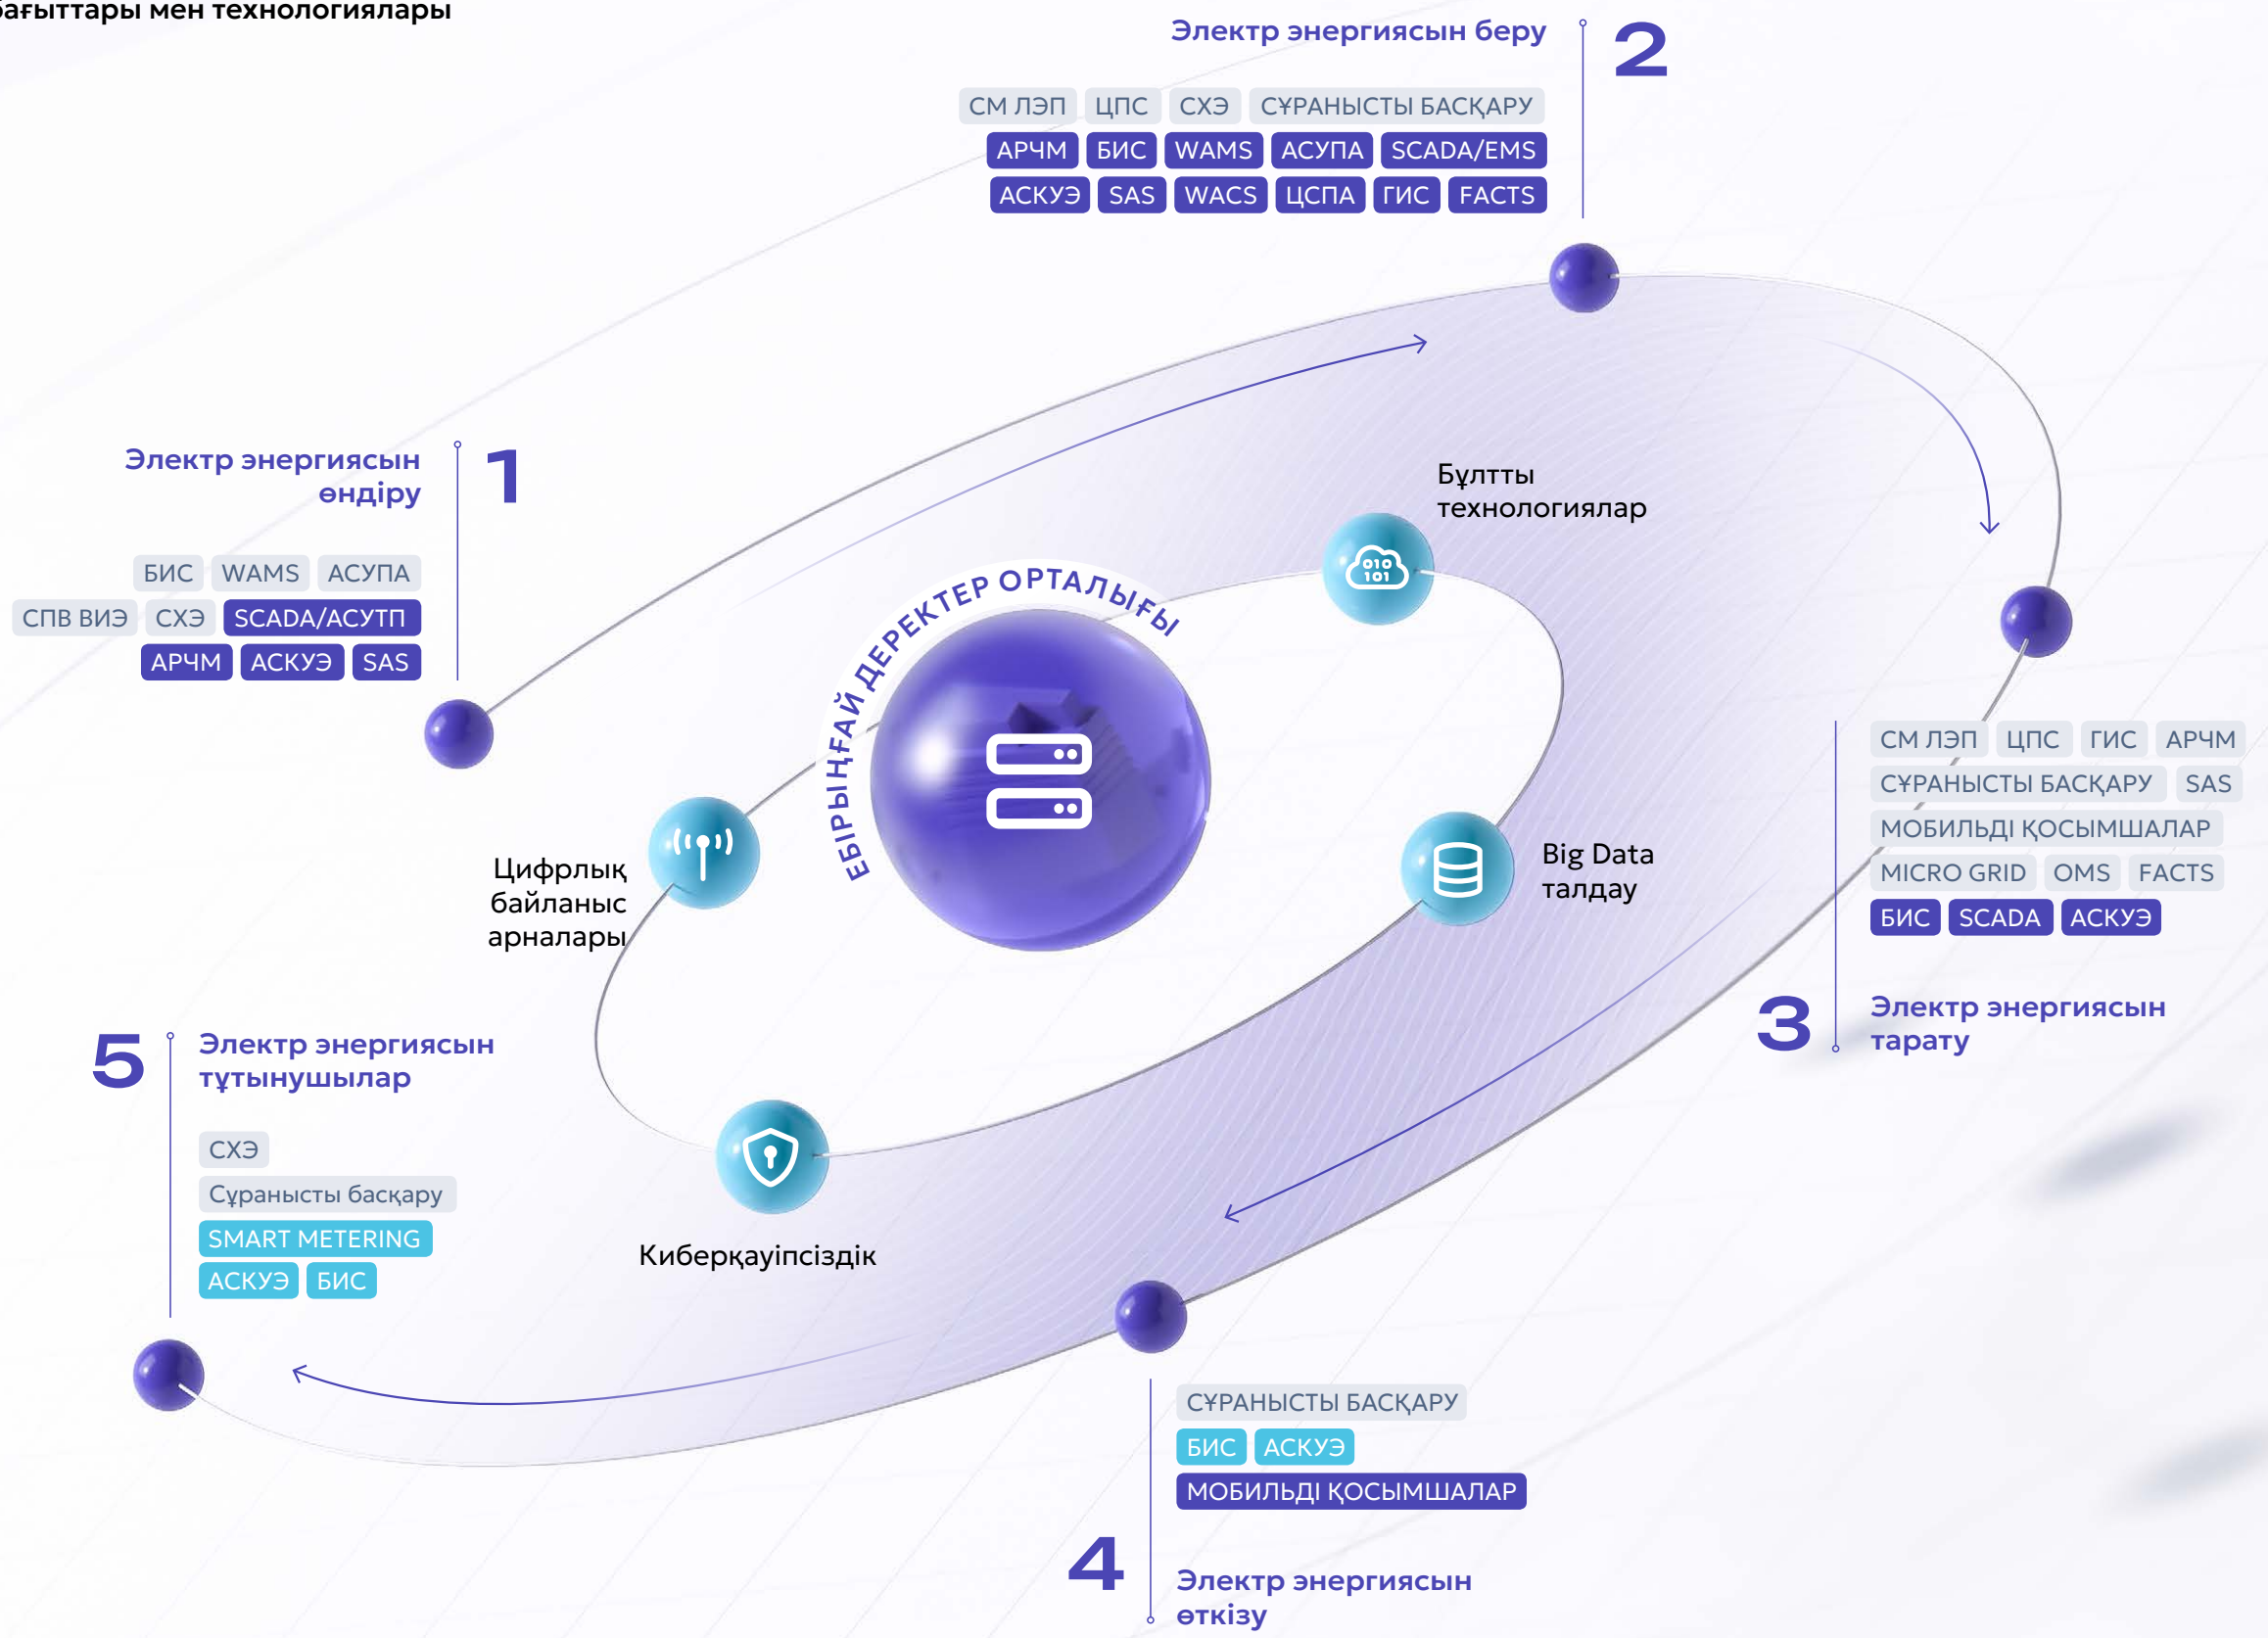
бағыттары мен технологиялары

Электр энергиясын беру
2
СМ ЛЭП ЦПС СХЭ СҰРАНЫСТЫ БАСҚАРУ
АРЧМ БИС WAMS АСУПА SCADA/EMS
АСКУЭ SAS WACS ЦСПА ГИС FACTS

Электр энергиясын өндіру
1
БИС WAMS АСУПА
СПВ ВИЭ СХЭ SCADA/АСУТП
АРЧМ АСКУЭ SAS

Бұлтты технологиялар

ЕБІРЫҢҒАЙ ДЕРЕКТЕР ОРТАЛЫҒЫ

Цифрлық байланыс арналары

Big Data талдау

СМ ЛЭП ЦПС ГИС АРЧМ
СҰРАНЫСТЫ БАСҚАРУ SAS
МОБИЛЬДІ ҚОСЫМШАЛАР
MICRO GRID OMS FACTS
БИС SCADA АСКУЭ

3
Электр энергиясын тарату

5
Электр энергиясын тұтынушылар
СХЭ
Сұранысты басқару
SMART METERING
АСКУЭ БИС

Киберқауіпсіздік

СҰРАНЫСТЫ БАСҚАРУ
БИС АСКУЭ
МОБИЛЬДІ ҚОСЫМШАЛАР

4
Электр энергиясын өткізу